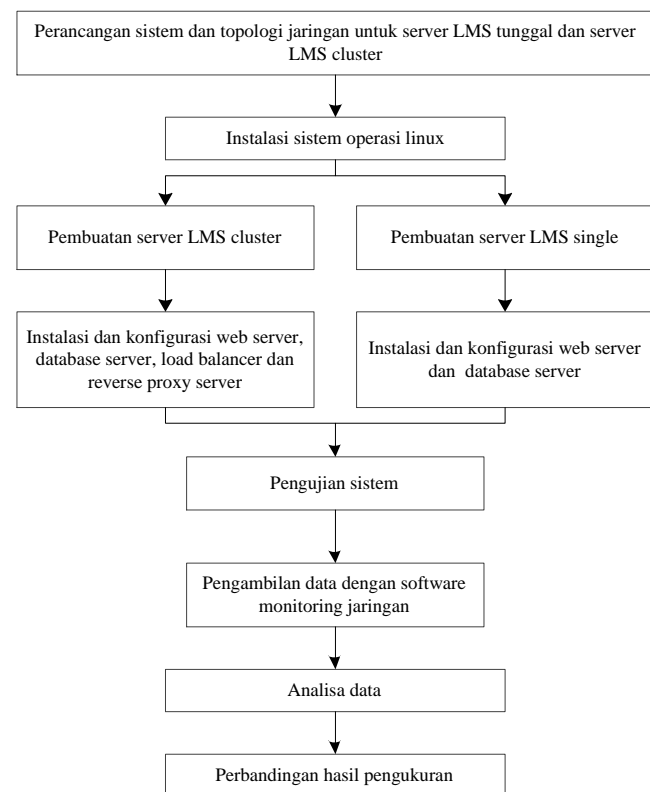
Perancangan sistem dan topologi jaringan untuk server LMS tunggal dan server LMS cluster

Instalasi sistem operasi linux

Pembuatan server LMS cluster

Pembuatan server LMS single

Instalasi dan konfigurasi web server, database server, load balancer dan reverse proxy server

Instalasi dan konfigurasi web server dan database server

Pengujian sistem

Pengambilan data dengan software monitoring jaringan

Analisa data

Perbandingan hasil pengukuran